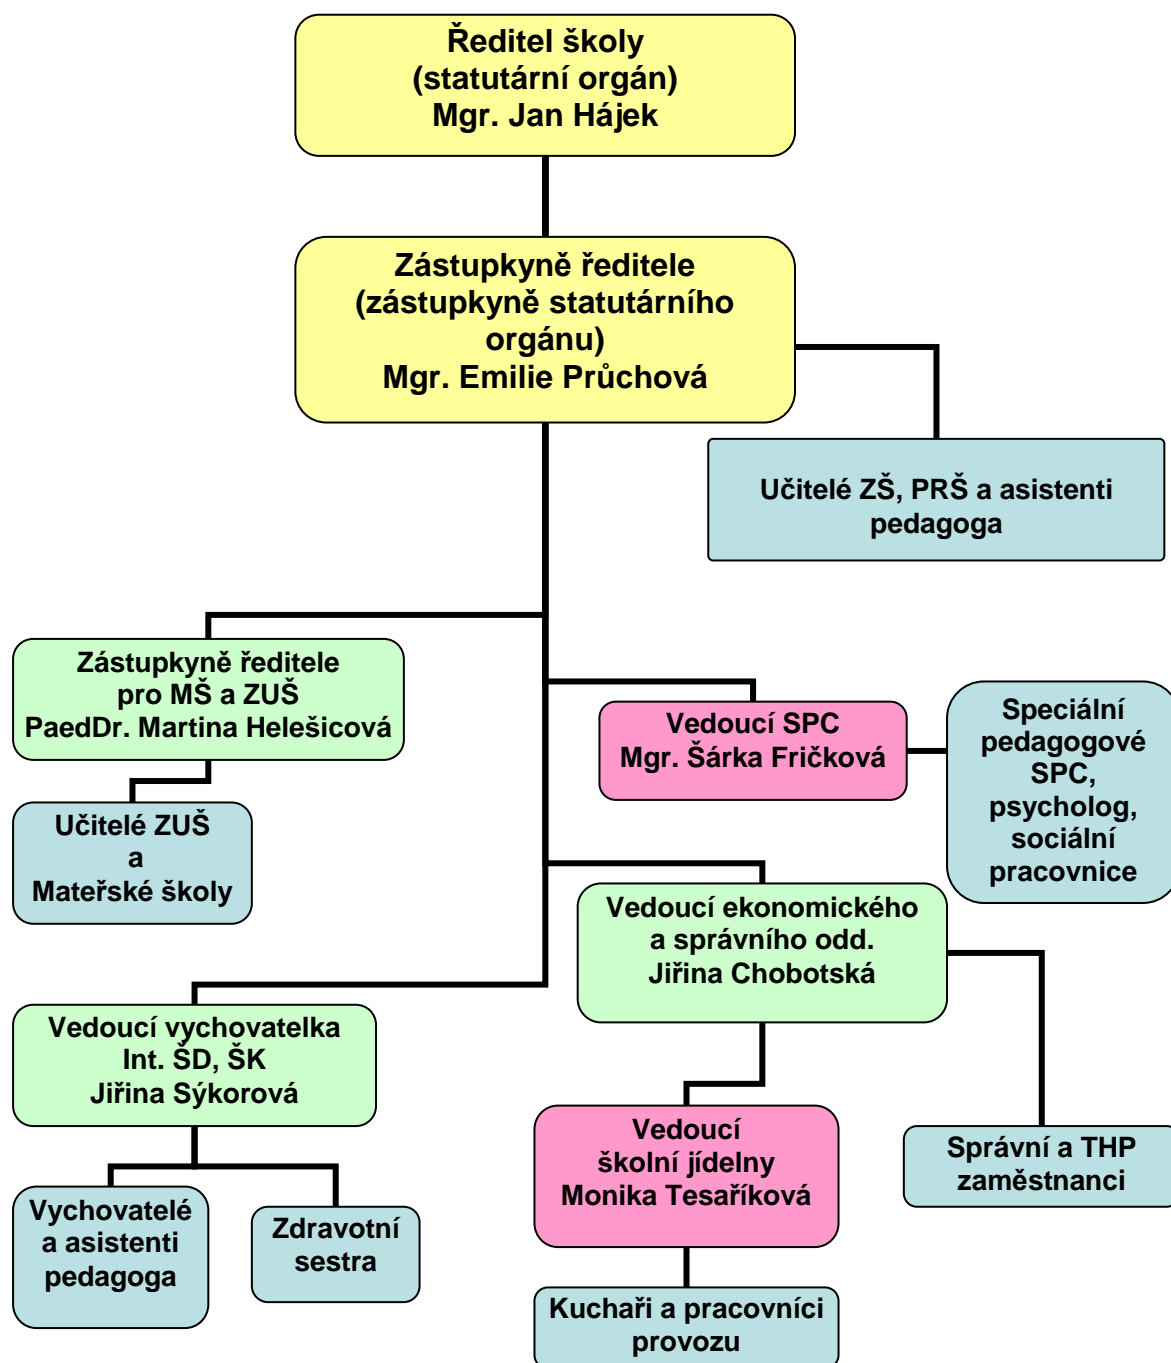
Ředitel školy
(statutární orgán)
Mgr. Jan Hájek

Zástupkyně ředitele
(zástupkyně statutárního orgánu)
Mgr. Emilie Průchová

Učitelé ZŠ, PRŠ a asistenti pedagoga

Zástupkyně ředitele
pro MŠ a ZUŠ
PaedDr. Martina Helešicová

Vedoucí SPC
Mgr. Šárka Fričková

Speciální pedagogové SPC, psycholog, sociální pracovnice

Učitelé ZUŠ
a
Mateřské školy

Vedoucí ekonomického a správního odd.
Jiřina Chobotská

Vedoucí vychovatelka
Int. ŠD, ŠK
Jiřina Sýkorová

Vedoucí
školní jídelny
Monika Tesaříková

Správní a THP zaměstnanci

Vychovatelé a asistenti pedagoga

Zdravotní sestra

Kuchaři a pracovníci provozu